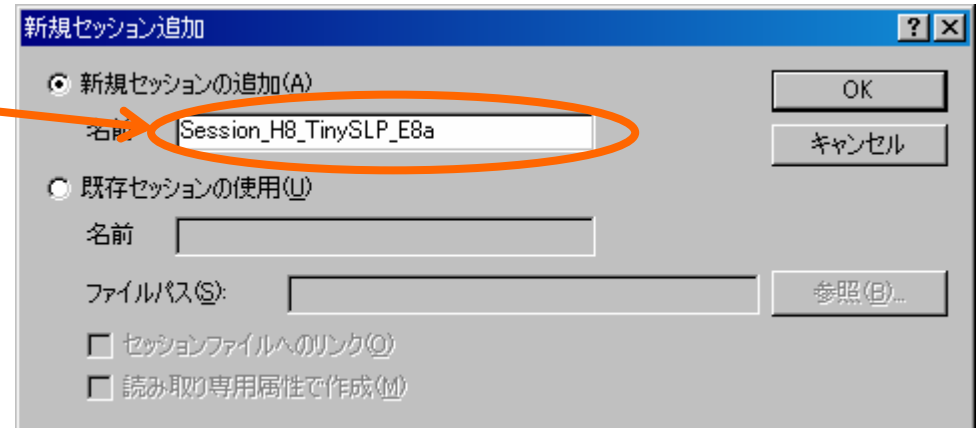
新規セッション追加

? X

新規セッションの追加(A)

名前 Session_H8_TinySLP_E8a

OK

キャンセル

既存セッションの使用(U)

名前

ファイルパス(S):

参照(B)...

セッションファイルへのリンク(O)

読み取り専用属性で作成(M)